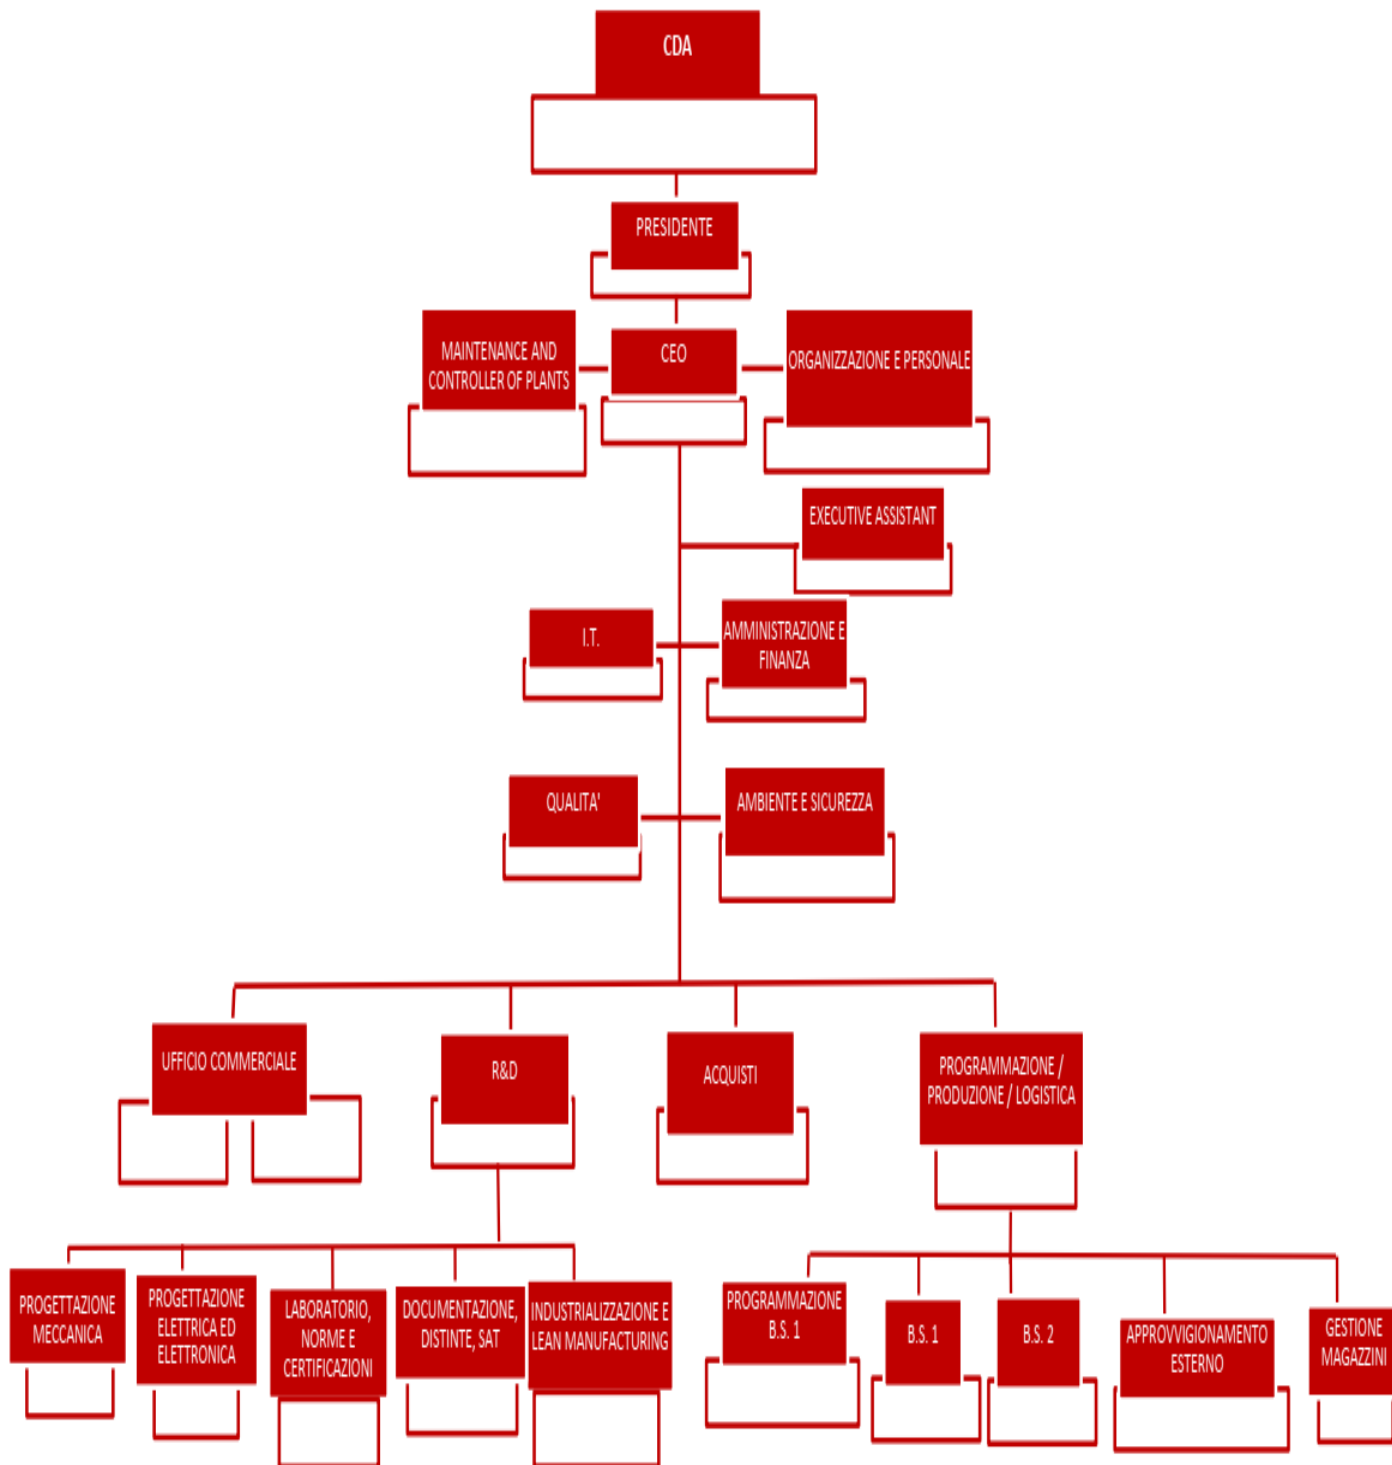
CDA

PRESIDENTE

MAINTENANCE AND CONTROLLER OF PLANTS

CEO

ORGANIZZAZIONE E PERSONALE

EXECUTIVE ASSISTANT

I.T.

AMMINISTRAZIONE E FINANZA

QUALITA'

AMBIENTE E SICUREZZA

UFFICIO COMMERCIALE

R&D

ACQUISTI

PROGRAMMAZIONE / PRODUZIONE / LOGISTICA

PROGETTAZIONE MECCANICA

PROGETTAZIONE ELETTRICA ED ELETTRONICA

LABORATORIO, NORME E CERTIFICAZIONI

DOCUMENTAZIONE, DISTINTE, SAT

INDUSTRIALIZZAZIONE E LEAN MANUFACTURING

PROGRAMMAZIONE B.S. 1

B.S. 1

B.S. 2

APPROVVIGIONAMENTO ESTERNO

GESTIONE MAGAZZINI